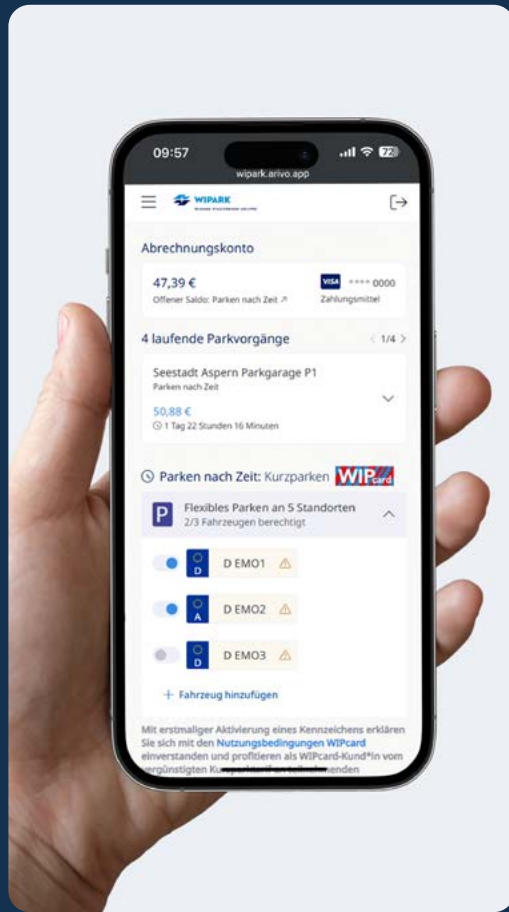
09:57
wipark.arivo.app

WIPARK

Abrechnungskonto

47,39 €
Offener Saldo: Parken nach Zeit

VISA **** 0000
Zahlungsmittel

4 laufende Parkvorgänge
1/4

Seestadt Aspern Parkgarage P1
Parken nach Zeit
50,88 €
1 Tag 22 Stunden 16 Minuten

Parken nach Zeit: Kurzparken WIPcard

Flexibles Parken an 5 Standorten
2/3 Fahrzeugen berechtigt

D D EMO1
A D EMO2
D D EMO3

+ Fahrzeug hinzufügen

Mit erstmaliger Aktivierung eines Kennzeichens erklären Sie sich mit den Nutzungsbedingungen WIPcard einverstanden und profitieren als WIPcard-Kund*in von vergünstigten Ku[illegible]